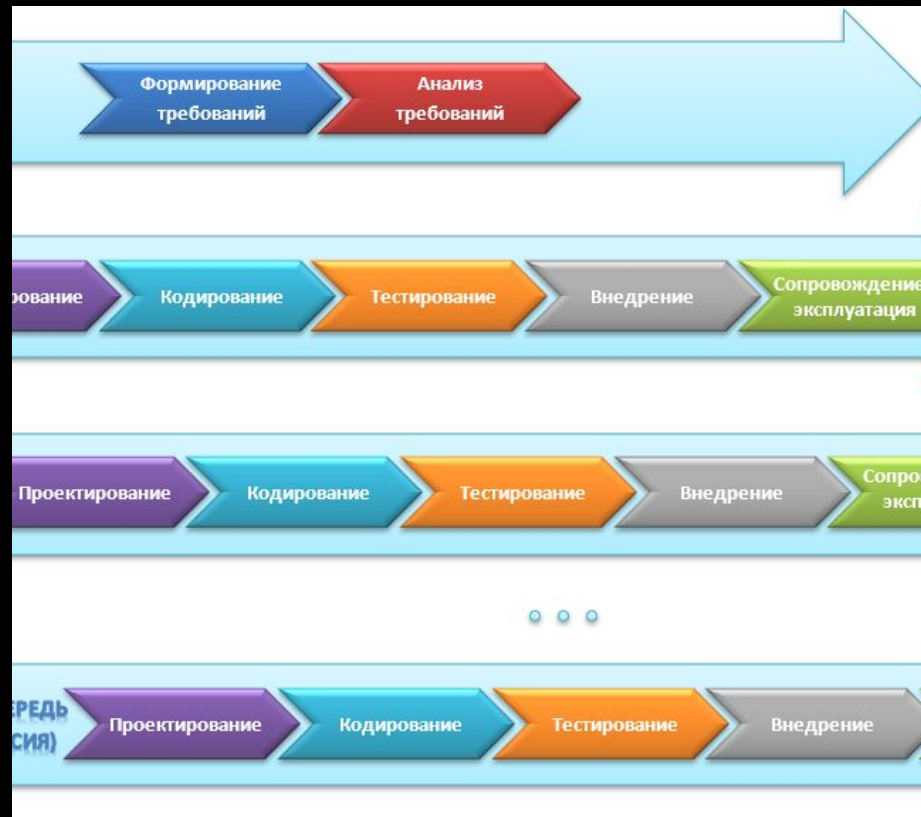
Формирование требований

Анализ требований

рование

Кодирование

Тестирование

Внедрение

Сопровождение эксплуатация

Проектирование

Кодирование

Тестирование

Внедрение

Сопро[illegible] эксп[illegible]

ЕРЕДЬ СИЯ)

Проектирование

Кодирование

Тестирование

Внедрение